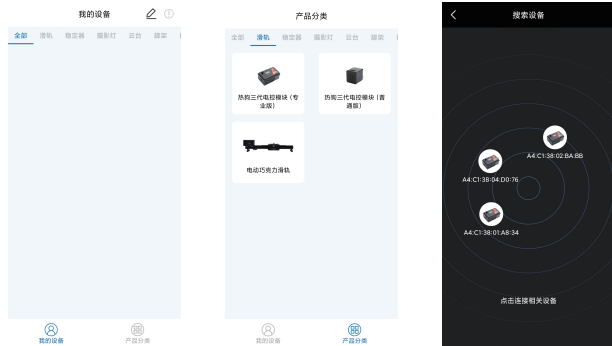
我的设备

全部 滑轨 稳定器 摄影灯 云台 脚架

我的设备 产品分类

产品分类

全部 滑轨 稳定器 摄影灯 云台 脚架

热狗三代电控模块（专业版）

热狗三代电控模块（普通版）

电动巧克力滑轨

我的设备 产品分类

<

搜索设备

A4:C1:38:02:BA:BB

A4:C1:38:04:D0:76

A4:C1:38:01:A8:34

点击连接相关设备